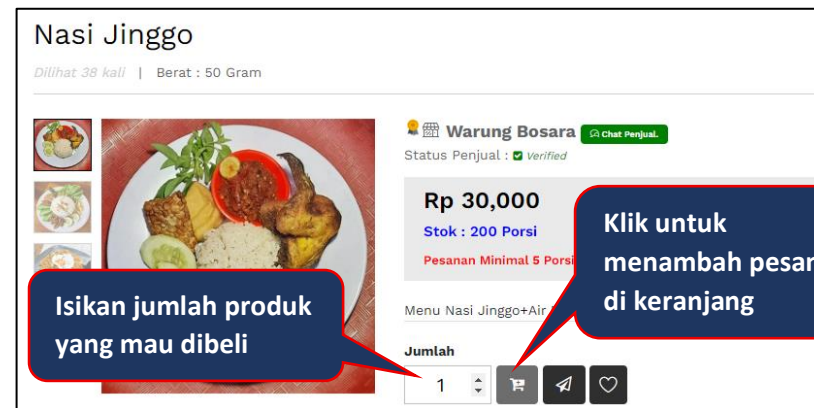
Nasi Jinggo

Dilihat 38 kali | Berat : 50 Gram

Warung Bosara Chat Penjual.

Status Penjual : Verified

Rp 30,000

Stok : 200 Porsi

Pesanan Minimal 5 Porsi

Klik untuk menambah pesan di keranjang

Isikan jumlah produk yang mau dibeli

Menu Nasi Jinggo+Air

Jumlah

1